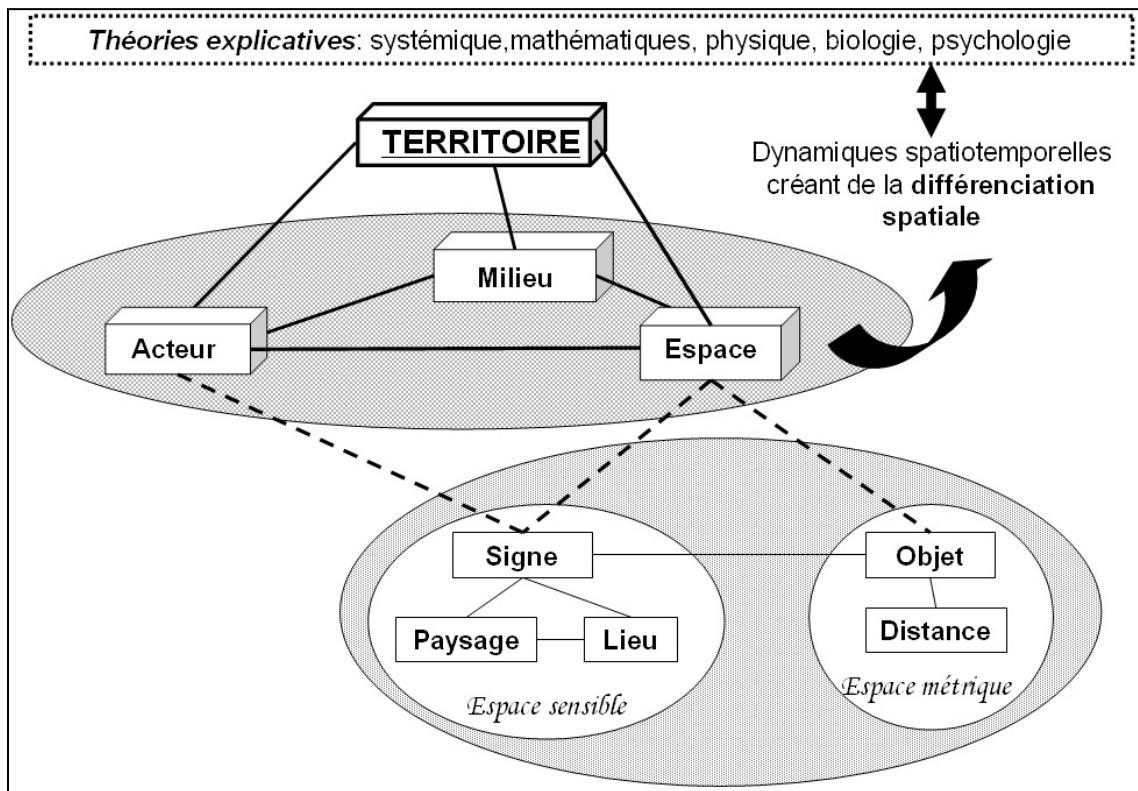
*Théories explicatives*: systémique,mathématiques, physique, biologie, psychologie

Dynamiques spatiotemporelles créant de la **différenciation spatiale**

**TERRITOIRE**

**Milieu**

**Acteur**

**Espace**

**Signe**

**Objet**

**Paysage**

**Lieu**

**Distance**

*Espace sensible*

*Espace métrique*